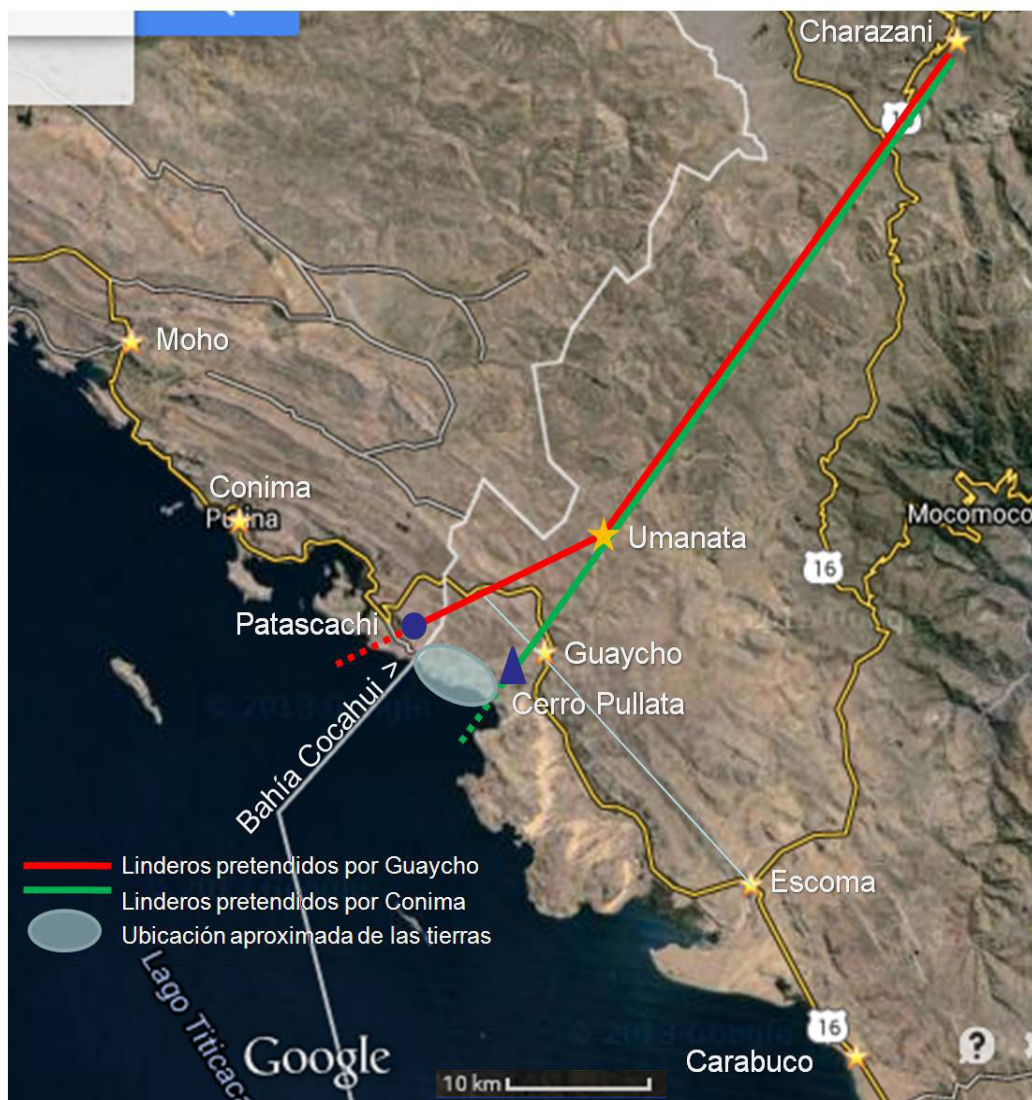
Charazani

Moho

Conima

Puina

Mocomoco

Umanata

16

Patascachi

Guaycho

Cerro Pullata

Bahía Cocahui >

Linderos pretendidos por Guaycho
Linderos pretendidos por Conima
Ubicación aproximada de las tierras

Escoma

Lago Titicaca

Google

10 km

16

Carabuco

© 2013 Google